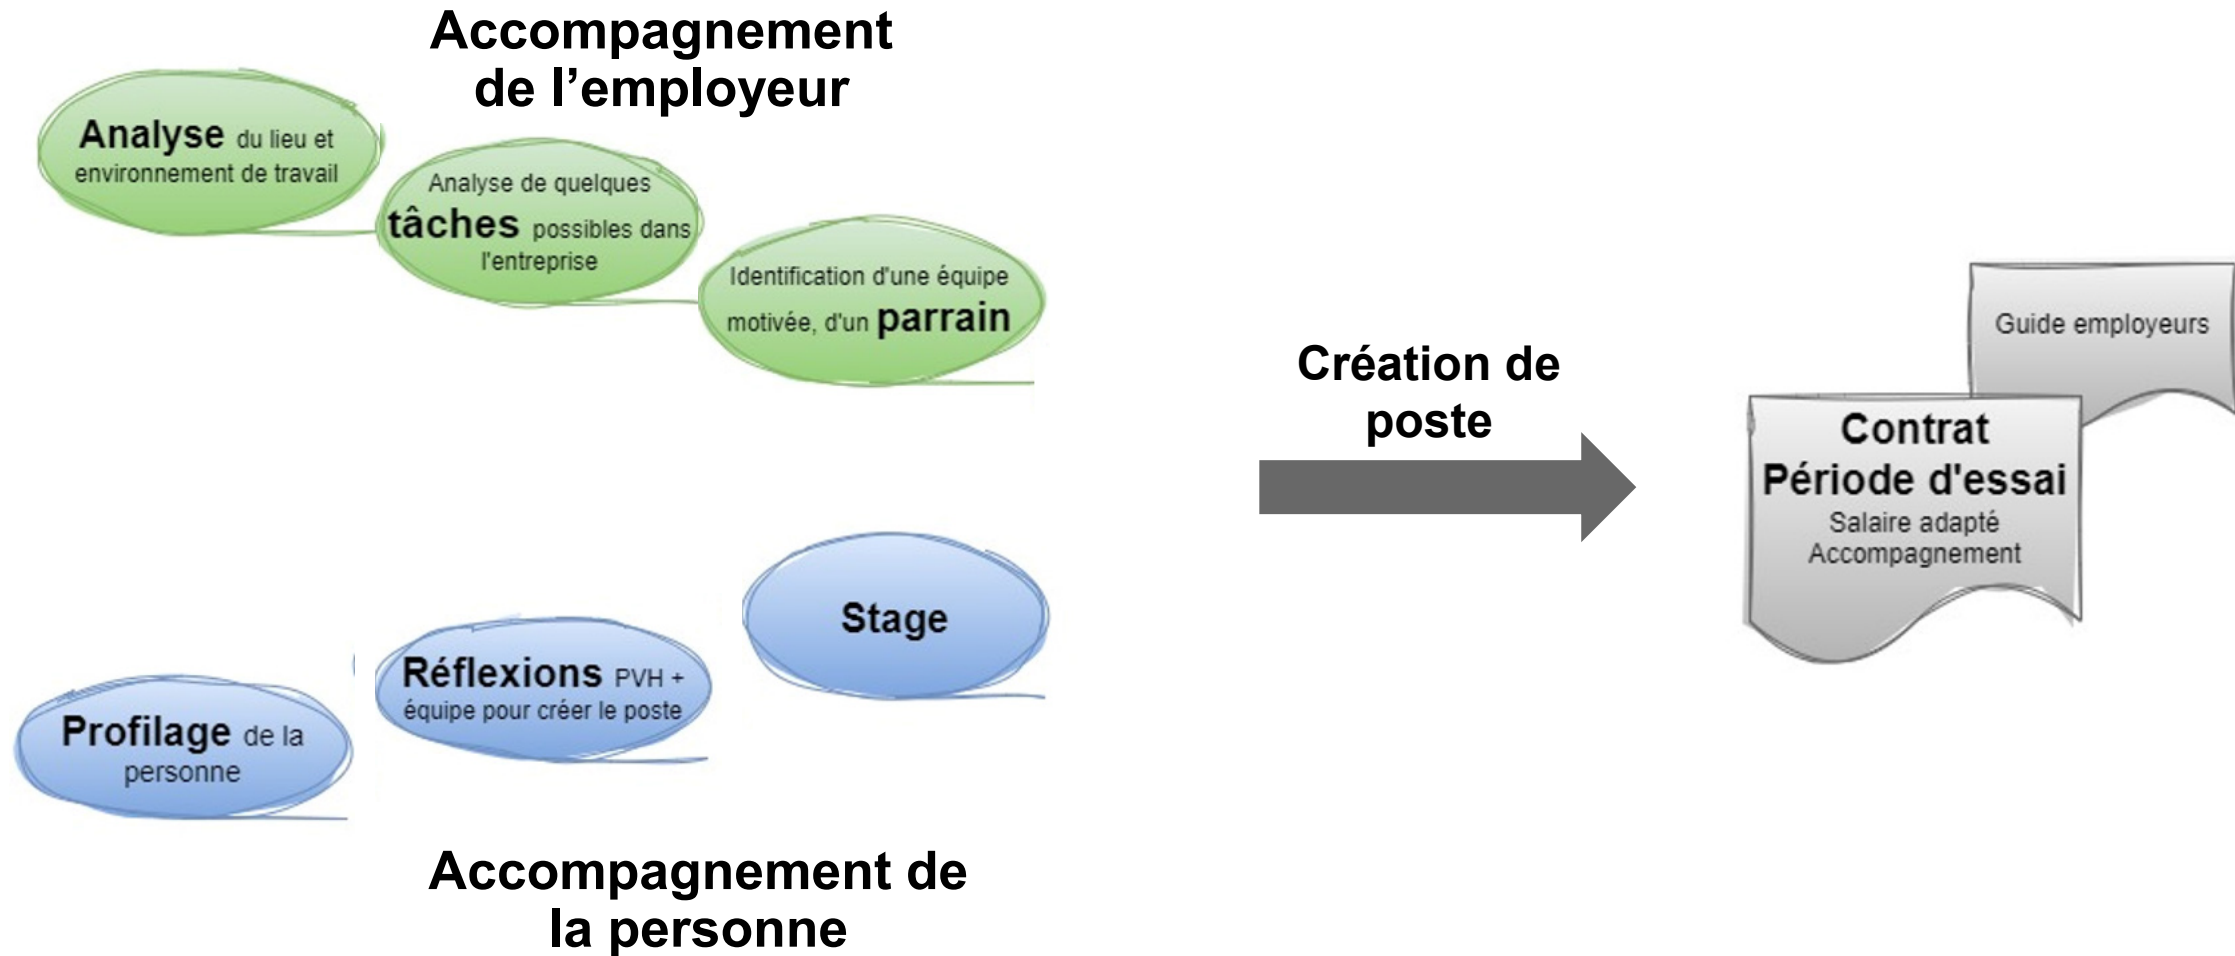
Accompagnement de l'employeur

Analyse du lieu et environnement de travail

Analyse de quelques tâches possibles dans l'entreprise

Identification d'une équipe motivée, d'un parrain

Création de poste

Guide employeurs

Contrat
Période d'essai
Salaire adapté
Accompagnement

Stage

Réflexions PVH + équipe pour créer le poste

Profilage de la personne

Accompagnement de la personne